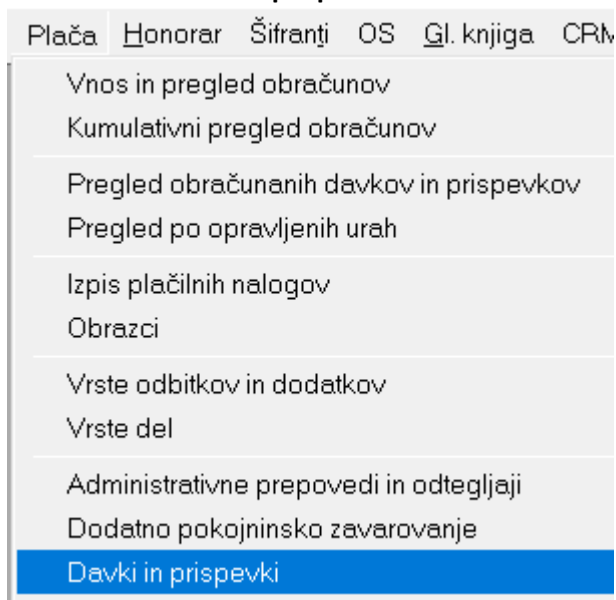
Plača Honorar Šifranti OS Gl. knjiga CRM

Vnos in pregled obračunov
Kumulativni pregled obračunov

Pregled obračunanih davkov in prispevkov
Pregled po opravljenih urah

Izpis plačilnih nalogov
Obrazci

Vrste odbitkov in dodatkov
Vrste del

Administrativne prepovedi in odtegljaji
Dodatno pokojninsko zavarovanje
Davki in prispevki